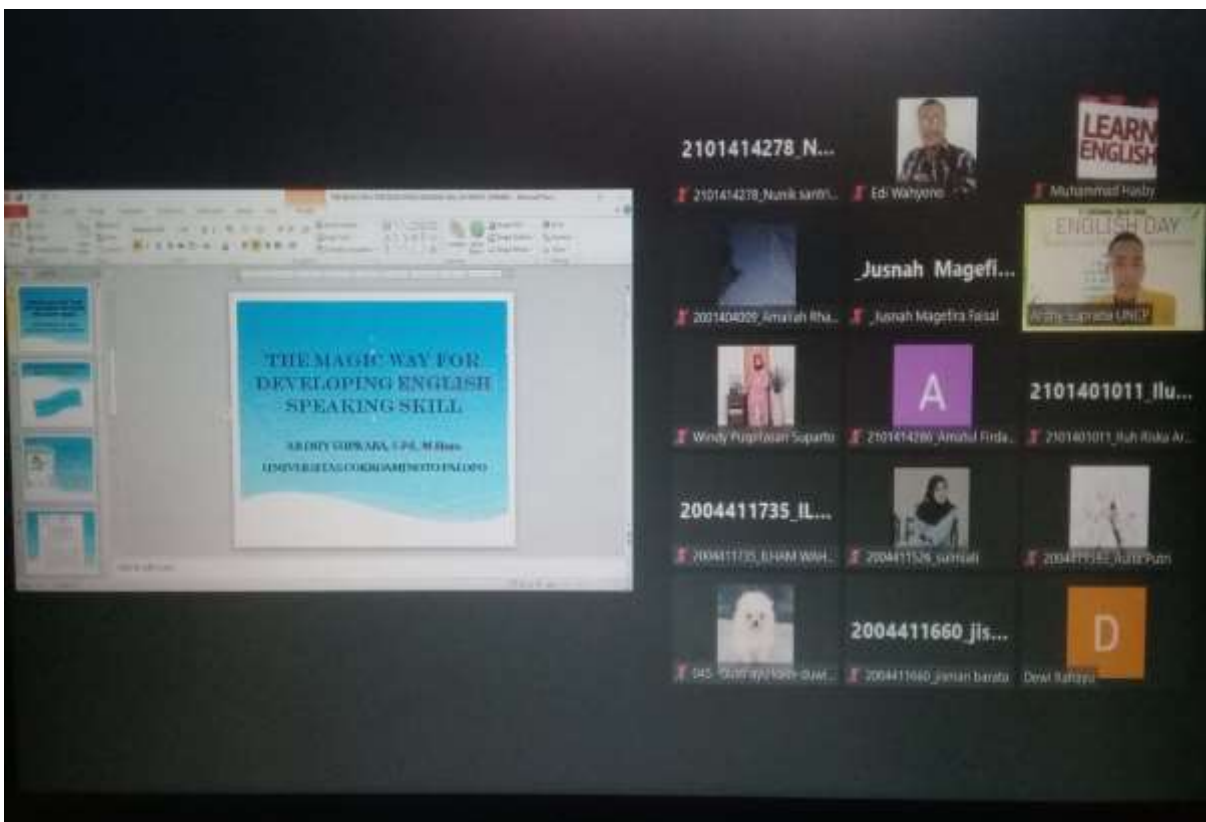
THE MAGIC WAY FOR DEVELOPING ENGLISH SPEAKING SKILL

ARDIMY SUPRABA, S.Pd., M.Hum.

UNIVERSITAS COKROAMINOTO PALOPO

2101414278_N...

2101414278_Nurik santri...

Edi Wahyono

LEARN ENGLISH

Muhammad Hasby

2001404009_Amaliah Rha...

_Jusnah Magefi...

_Jusnah Magefira Faisal

ENGLISH DAY

Ardiny Supraba UNCP

Windy Puspitasari Suparto

A

2101414286_Amalia Firda...

2101401011_Ilu...

2101401011_Iluh Riska Ar...

2004411735_IL...

2004411735_ILHAM WAH...

2004411526_sumiati

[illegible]_Aulia Putri

045_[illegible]

2004411660_jis...

2004411660_jisman barata

D

Dewi Rahayu